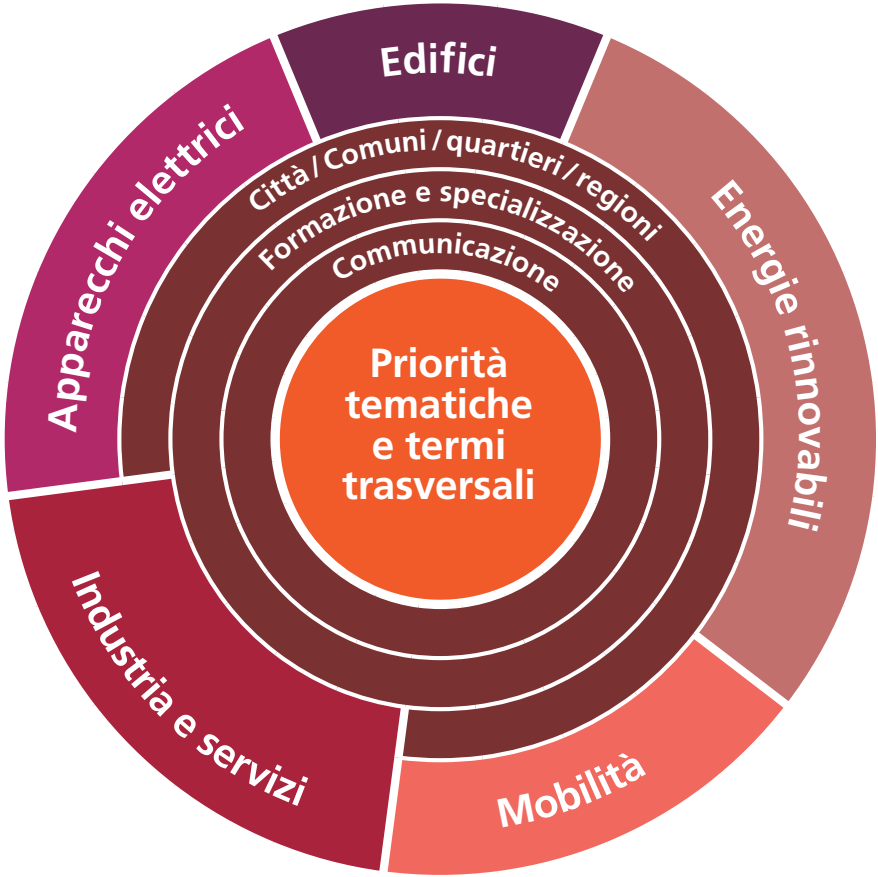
Priorità tematiche e termi trasversali

Communicazione

Formazione e specializzazione

Città / Comuni / quartieri / regioni

Edifici

Energie rinnovabili

Mobilità

Industria e servizi

Apparecchi elettrici